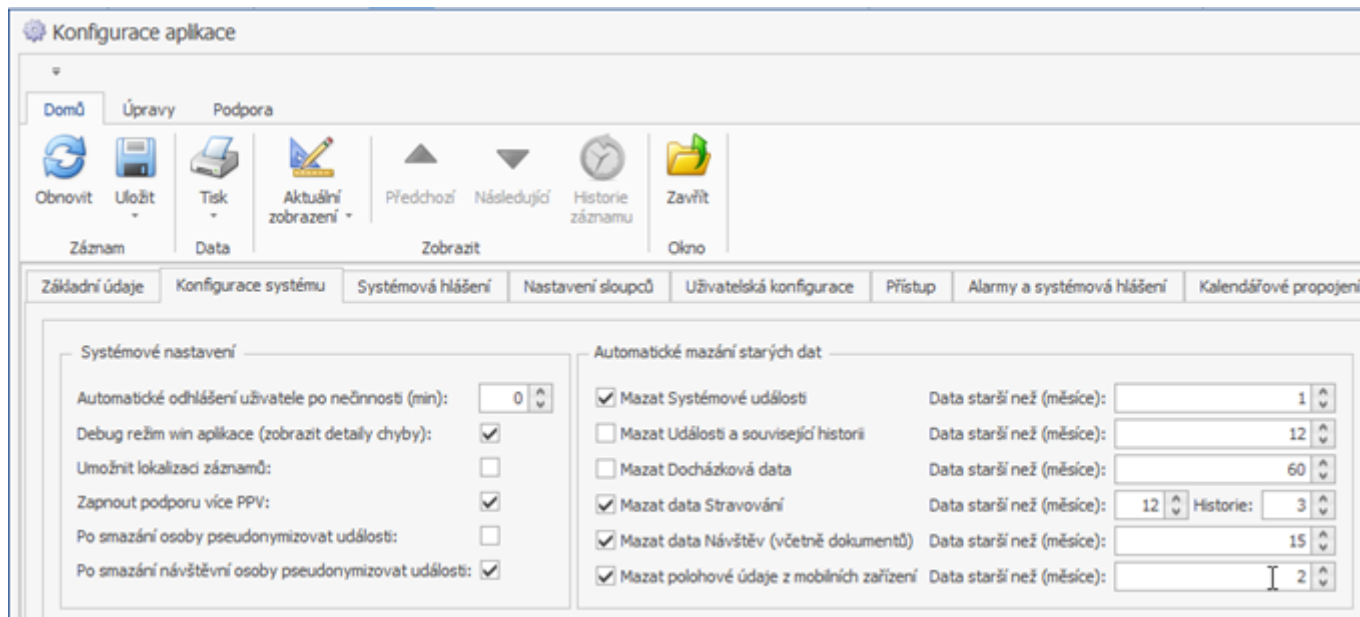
Konfigurace aplikace

Domů Úpravy Podpora

Obnovit Uložit Tisk Aktuální zobrazení Předchozí Následující Historie záznamu Zavřít

Záznam Data Zobrazit Okno

Základní údaje | Konfigurace systému | Systémová hlášení | Nastavení sloupců | Uživatelská konfigurace | Přístup | Alarmy a systémová hlášení | Kalendářové propojeni

Systémové nastavení

Automatické odhlášení uživatele po nečinnosti (min): 0

Debug režim win aplikace (zobrazit detaily chyby):

Umožnit lokalizaci záznamů:

Zapnout podporu více PPV:

Po smazání osoby pseudonymizovat události:

Po smazání návštěvní osoby pseudonymizovat události:

Automatické mazání starých dat

Mazat Systémové události Data starší než (měsíce): 1

Mazat Události a související historii Data starší než (měsíce): 12

Mazat Docházková data Data starší než (měsíce): 60

Mazat data Stravování Data starší než (měsíce): 12 Historie: 3

Mazat data Návštěv (včetně dokumentů) Data starší než (měsíce): 15

Mazat polohové údaje z mobilních zařízení Data starší než (měsíce): 2